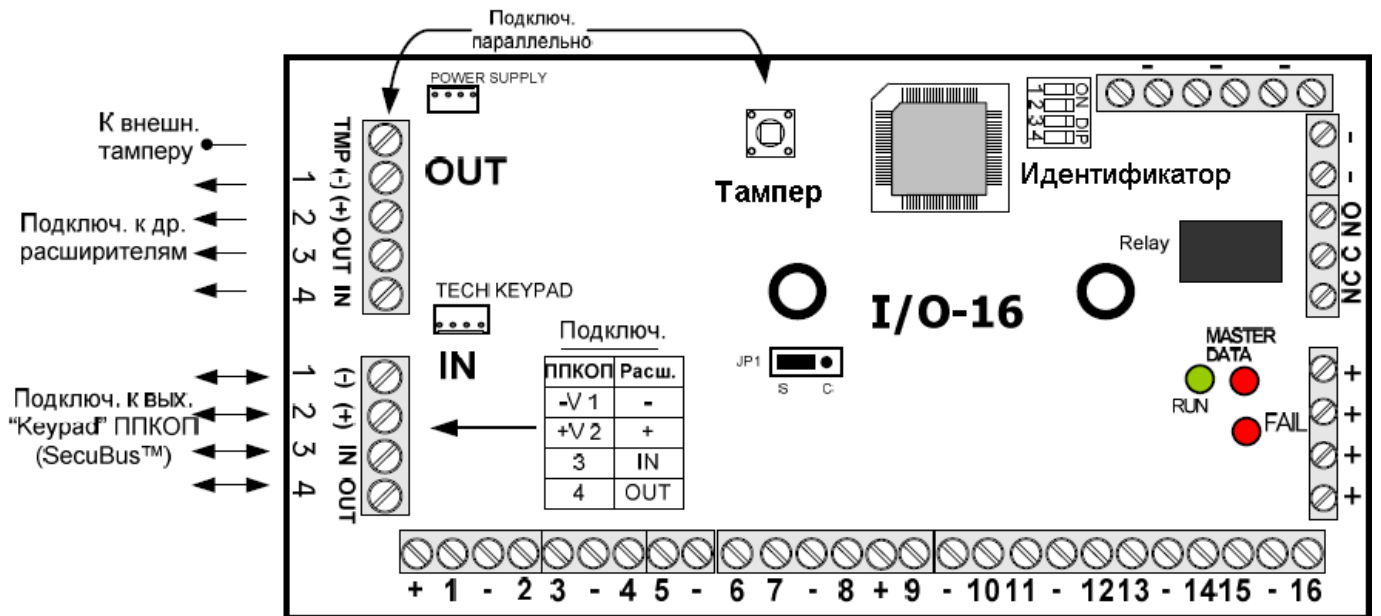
Подключ.
параллельно

POWER SUPPLY

К внешн. тамперу

Подключ. к др. расширителям

TMP (-) (+) OUT IN
1 2 3 4

OUT

Тампер

ON DIP
1 2 3 4

Идентификатор

- - -

- -
NO C NC

Relay

TECH KEYPAD

Подключ.

I/O-16

MASTER DATA

JP1
S C

IN

Подключ. к вых. "Keypad" ППКОП (SecuBus™)

(-) (+) IN OUT
1 2 3 4

| ППКОП | Расш. |
|---|---|
| -V 1 | - |
| +V 2 | + |
| 3 | IN |
| 4 | OUT |

RUN

FAIL

+ + + +

+ 1 - 2 3 - 4 5 - 6 7 - 8 + 9 - 10 11 - 12 13 - 14 15 - 16